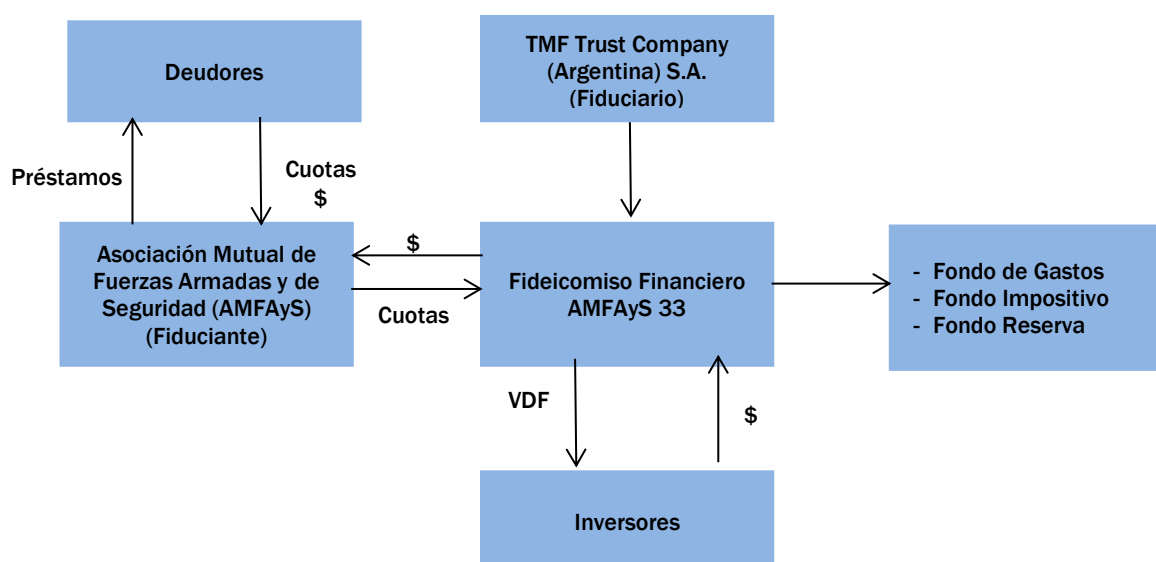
Deudores

TMF Trust Company (Argentina) S.A. (Fiduciario)

Préstamos

Cuotas
$

Asociación Mutual de Fuerzas Armadas y de Seguridad (AMFAyS) (Fiduciante)

$

Cuotas

Fideicomiso Financiero AMFAyS 33

- Fondo de Gastos
- Fondo Impositivo
- Fondo Reserva

VDF

$

Inversores